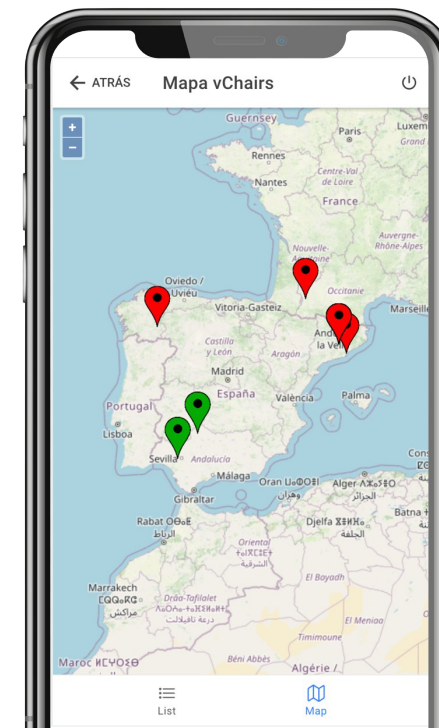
ATRÁS
Mapa vChairs
+
−
Guernsey
Paris
Luxem
Grand
Rennes
Nantes
Centre-Val de Loire
France
Nouvelle-Aquitaine
Auvergne-Rhône-Alpes
Occitanie
Oviedo / Uviéu
Vitoria-Gasteiz
Marseille
Andorra la Vella
Castilla y León
Aragón
Madrid
España
València
Palma
Portugal
Lisboa
Sevilla
Andalucía
Málaga
Gibraltar
Oran
وهران
Alger
الجزائر
Rabat
الرباط
Djelfa
الجلفة
Batna
Oriental
الشرقية
El Bayadh
Marrakech
مراكش
Drâa-Tafilalet
درعة تافيلالت
El Menia
Timimoune
Béni Abbès
Maroc
Algérie /
List
Map